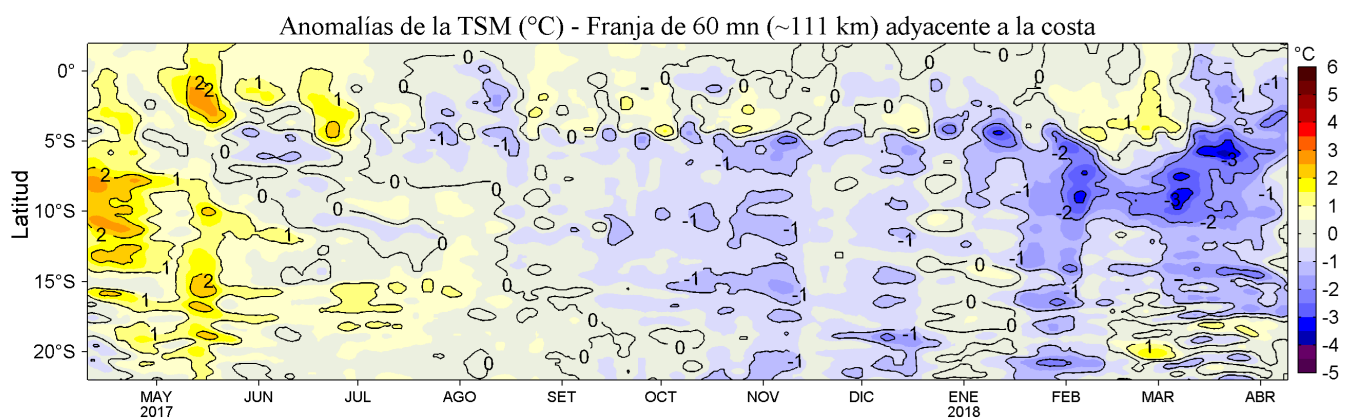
Anomalías de la TSM (°C) - Franja de 60 mn (~111 km) adyacente a la costa

Latitud

0°
5°S
10°S
15°S
20°S

MAY 2017
JUN
JUL
AGO
SET
OCT
NOV
DIC
ENE 2018
FEB
MAR
ABR

°C
6
5
4
3
2
1
0
-1
-2
-3
-4
-5

2
1
1
2
2
1
1
0
0
0
0
0
0
0
-1
-1
-1
-1
-1
-1
-1
-1
-1
-1
-1
-1
-2
-2
-2
-3
1
1
1
1
0
0
0
0
0
-1
-1
-1
-1